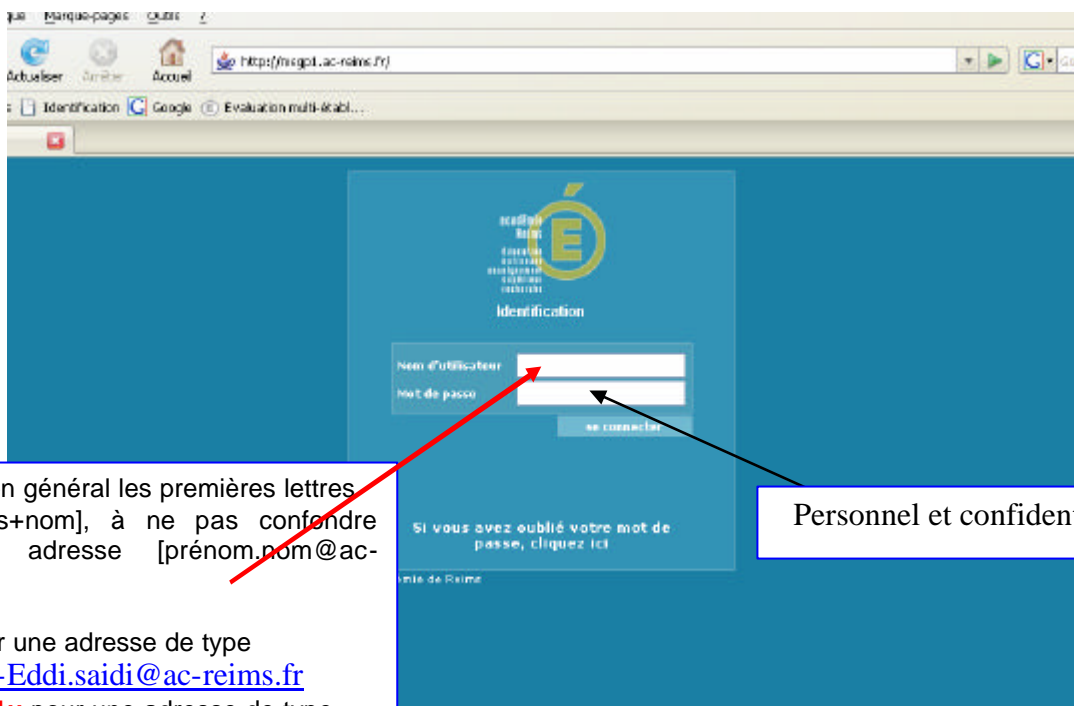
que Marque-pages Outils ?

Actualiser Arrêter Accueil http://mcgpt.ac-reims.fr/

Identification Google Evaluation multi-établ...

académie Reims éducation nationale enseignement supérieur recherche

Identification

Nom d'utilisateur

Mot de passe

se connecter

Si vous avez oublié votre mot de passe, cliquez ici

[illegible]mie de Reims

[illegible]n général les premières lettres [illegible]s+nom], à ne pas confondre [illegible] adresse [prénom.nom@ac-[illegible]

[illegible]r une adresse de type

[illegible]-Eddi.saidi@ac-reims.fr

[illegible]

Personnel et confident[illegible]